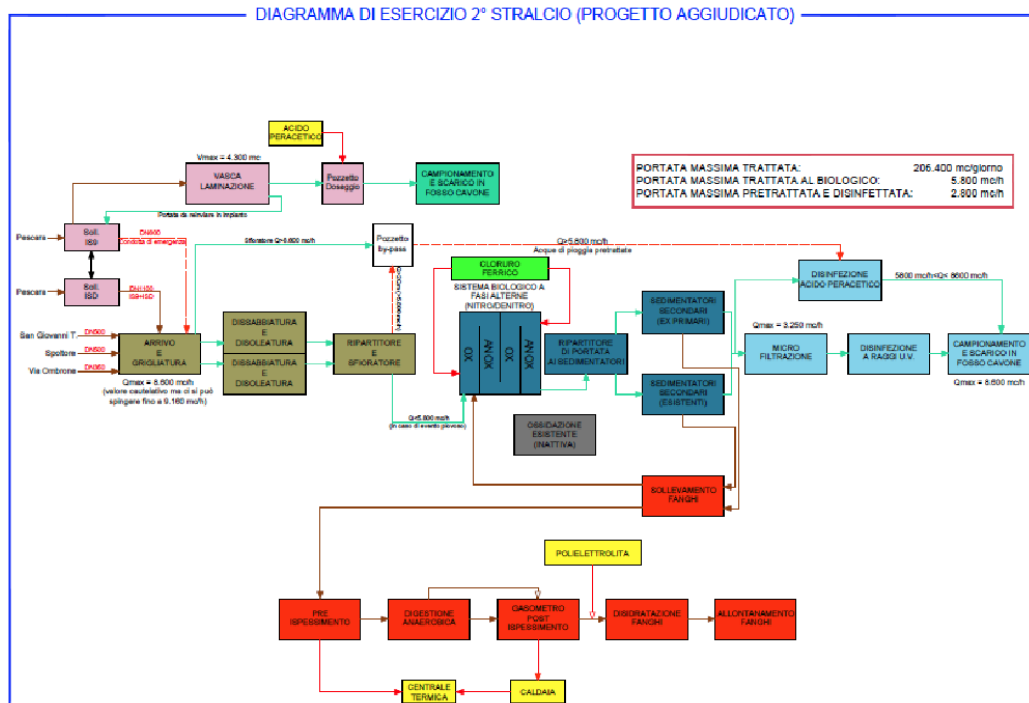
DIAGRAMMA DI ESERCIZIO 2° STRALCIO (PROGETTO AGGIUDICATO)

ACIDO PERACETICO

Vmax = 4.300 mc

VASCA LAMINAZIONE

Pozzetto Dosaggio

CAMPIONAMENTO E SCARICO IN FOSSO CAVONE

PORTATA MASSIMA TRATTATA: 206.400 mc/giorno
PORTATA MASSIMA TRATTATA AL BIOLOGICO: 5.800 mc/h
PORTATA MASSIMA PRETRATTATA E DISINFETTATA: 2.800 mc/h

Portata da reinviare in impianto

Pescara

Soll. ISD

DN800 Condotta di emergenza

Sfioratore Q=8.600 mc/h

Pozzetto By-pass

Q=5.800 mc/h

Acque di pioggia pretrattate

Pescara

Soll. ISD

DN1400 ISB-ISD

CLORURO FERRICO

SISTEMA BIOLOGICO A FASI ALTERNE (NITRO/DENITRO)

DISINFEZIONE ACIDO PERACETICO

5800 mc/h<Q< 8600 mc/h

SEDIMENTATORI SECONDARI (EX PRIMARI)

San Giovanni T. DN800

Spoltore DN500

Via Ombrone DN600

ARRIVO E GRIGLIATURA

DISSABBIATURA E DISOLEATURA

DISSABBIATURA E DISOLEATURA

RIPARTITORE E SFIORATORE

OX

ANOX

OX

ANOX

RIPARTITORE DI PORTATA AI SEDIMENTATORI

Qmax = 3.250 mc/h

MICRO FILTRAZIONE

DISINFEZIONE A RAGGI U.V.

CAMPIONAMENTO E SCARICO IN FOSSO CAVONE

Qmax = 8.600 mc/h

SEDIMENTATORI SECONDARI (ESISTENTI)

Qmax = 8.600 mc/h (valore cautelativo ma ci si può spingere fino a 9.160 mc/h)

Q=5.800 mc/h (in caso di evento piovoso)

OSSIDAZIONE ESISTENTE (INATTIVA)

SOLLEVAMENTO FANGHI

POLIELETTROLITA

PRE ISPESSIMENTO

DIGESTIONE ANAEROBICA

GASOMETRO POST ISPESSIMENTO

DISIDRATAZIONE FANGHI

ALLONTANAMENTO FANGHI

CENTRALE TERMICA

CALDAIA